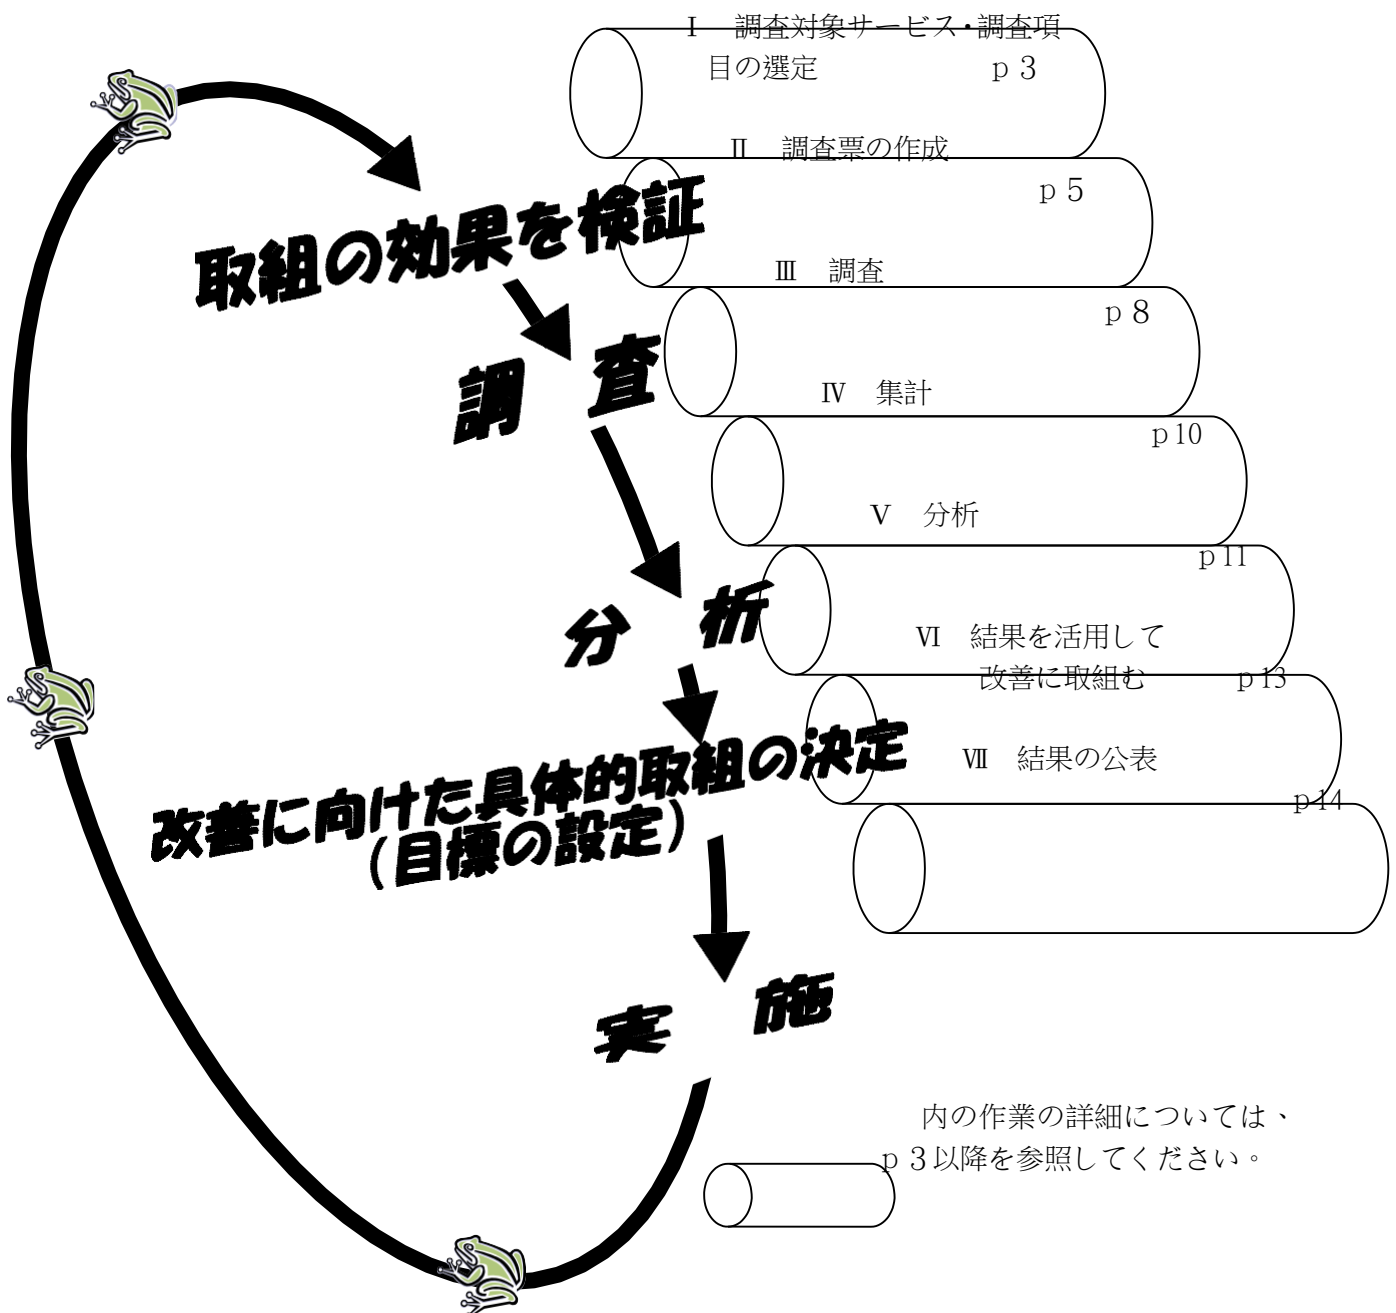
Ⅰ　調査対象サービス・調査項目の選定　　ｐ３

Ⅱ　調査票の作成　ｐ５

取組の効果を検証

Ⅲ　調査　ｐ８

調　査

Ⅳ　集計　ｐ10

Ⅴ　分析　ｐ11

分　析

Ⅵ　結果を活用して改善に取組む　ｐ13

改善に向けた具体的取組の決定
（目標の設定）

Ⅶ　結果の公表　ｐ14

実　施

内の作業の詳細については、ｐ３以降を参照してください。